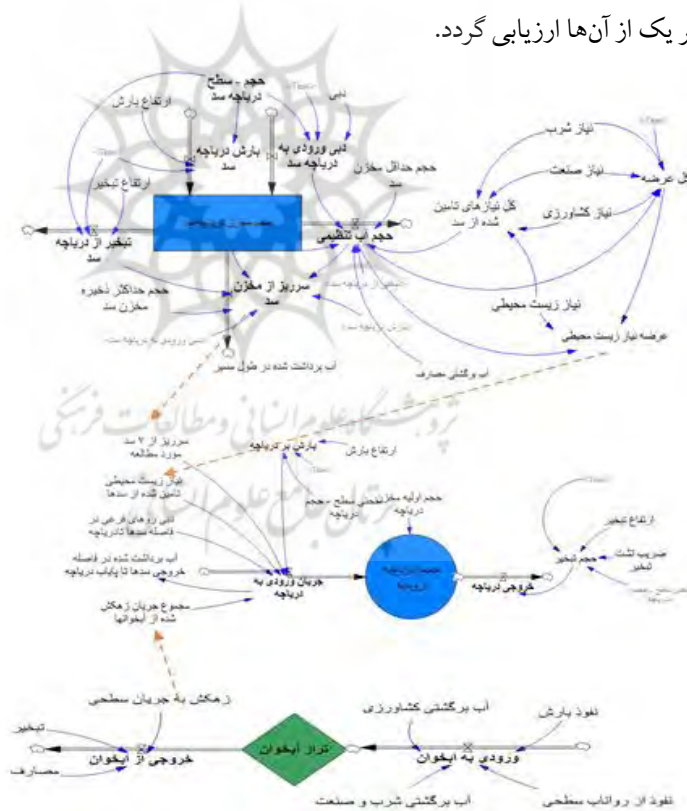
ر یک از آن‌ها ارزیابی گردد.

حجم - سطح دریاچه سد
ارتفاع بارش
دبی
دبی ورودی به دریاچه سد
بارش بر دریاچه سد
حجم حداقل مخزن سد
ارتفاع تبخیر
نیاز شرب
نیاز صنعت
کل عرضه
کل نیازهای تامین شده از سد
نیاز کشاورزی
تبخیر از دریاچه سد
حجم آب تنظیمی
حجم حداکثر ذخیره مخزن سد
سرریز از مخزن سد
نیاز زیست محیطی
عرضه نیاز زیست محیطی
آب برداشت شده در طول مسیر
آب برگشتی مصارف
سرریز از ۷ سد مورد مطالعه
بارش بر دریاچه
ارتفاع بارش
نیاز زیست محیطی تامین شده از سدها
حجم اولیه مخزن منحنی سطح - حجم دریاچه
دبی رودهای فرعی در فاصله سدها تا دریاچه
آب برداشت شده در فاصله خروجی سدها تا پایاب دریاچه
جریان ورودی به دریاچه
خروجی دریاچه
ارتفاع تبخیر
ضریب تشت تبخیر
حجم تبخیر
مجموع جریان زهکش شده از آبخوانها
زهکش به جریان سطحی
آب برگشتی کشاورزی
نفوذ بارش
تبخیر
تراز آبخوان
خروجی از آبخوان
ورودی به آبخوان
مصارف
آب برگشتی شرب و صنعت
نفوذ از رواناب سطحی